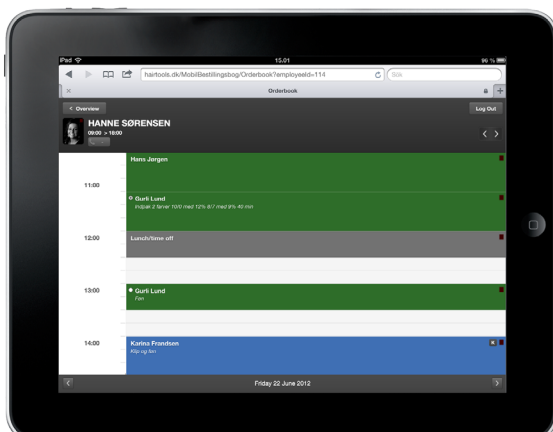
iPad
15.01
96 %
hairtools.dk/MobilBestillingsbog/Orderbook?employeeId=114
Søg
Orderbook
< Overview
Log Out
HANNE SØRENSEN
09:00 > 18:00
Hans Jørgen
11:00
Gurli Lund
Indpak 2 farver 10/0 med 12% 8/7 med 9% 40 min
12:00
Lunch/time off
13:00
Gurli Lund
Føn
14:00
Karina Frandsen
Klip og føn
Friday 22 June 2012